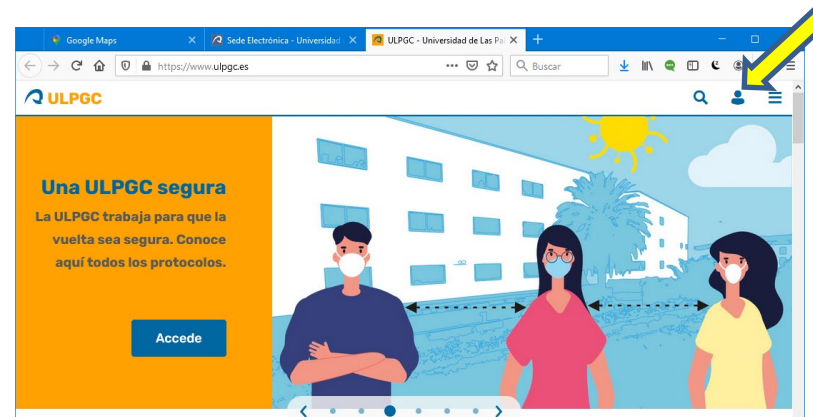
Google Maps
Sede Electrónica - Universidad
ULPGC - Universidad de Las Pal
https://www.ulpgc.es
Buscar
ULPGC
Una ULPGC segura
La ULPGC trabaja para que la vuelta sea segura. Conoce aquí todos los protocolos.
Accede